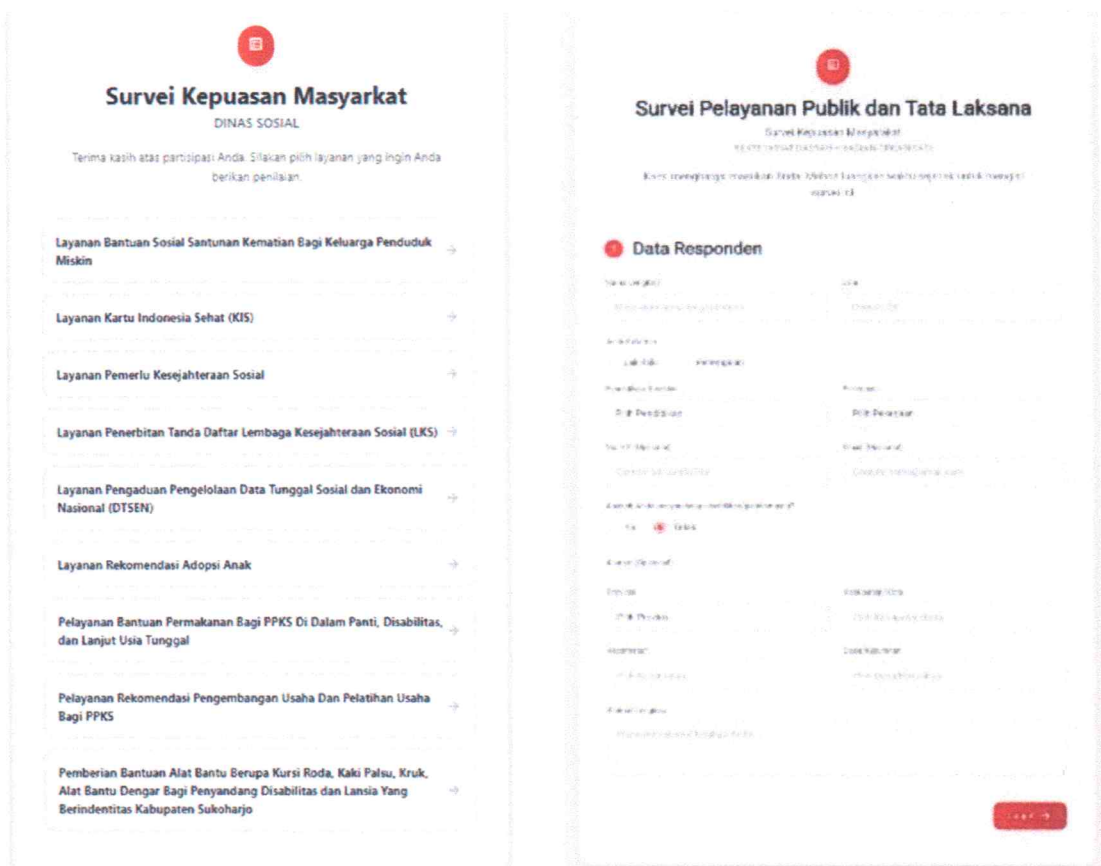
Survei Kepuasan Masyarkat

DINAS SOSIAL

Terima kasih atas partisipasi Anda. Silakan pilih layanan yang ingin Anda berikan penilaian.

Layanan Bantuan Sosial Santunan Kematian Bagi Keluarga Penduduk Miskin →

Layanan Kartu Indonesia Sehat (KIS) →

Layanan Pemerlu Kesejahteraan Sosial →

Layanan Penerbitan Tanda Daftar Lembaga Kesejahteraan Sosial (LKS) →

Layanan Pengaduan Pengelolaan Data Tunggal Sosial dan Ekonomi Nasional (DTSEN) →

Layanan Rekomendasi Adopsi Anak →

Pelayanan Bantuan Permakanan Bagi PPKS Di Dalam Panti, Disabilitas, dan Lanjut Usia Tunggal →

Pelayanan Rekomendasi Pengembangan Usaha Dan Pelatihan Usaha Bagi PPKS →

Pemberian Bantuan Alat Bantu Berupa Kursi Roda, Kaki Palsu, Kruk, Alat Bantu Dengar Bagi Penyandang Disabilitas dan Lansia Yang Berindentitas Kabupaten Sukoharjo →

Survei Pelayanan Publik dan Tata Laksana

Survei Kepuasan Masyarakat

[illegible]

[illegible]

Data Responden

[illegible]

Laki-laki Perempuan

Pilih Pendidikan

Pilih Pekerjaan

Ya Tidak

Pilih Provinsi

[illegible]